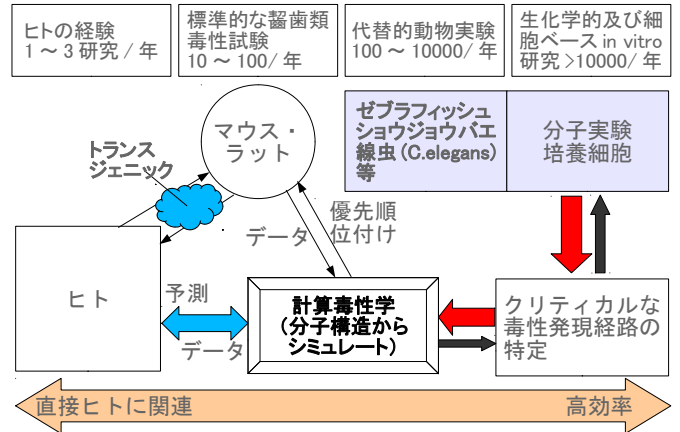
ヒトの経験
1 ～ 3 研究 / 年

標準的な齧歯類毒性試験
10 ～ 100/ 年

代替的動物実験
100 ～ 10000/ 年

生化学的及び細胞ベース in vitro 研究 >10000/ 年

マウス・ラット

トランスジェニック

ゼブラフィッシュ
ショウジョウバエ
線虫（C.elegans）等

分子実験
培養細胞

優先順位付け

データ

ヒト

予測

データ

計算毒性学
（分子構造から
シミュレート）

クリティカルな毒性発現経路の特定

直接ヒトに関連

高効率